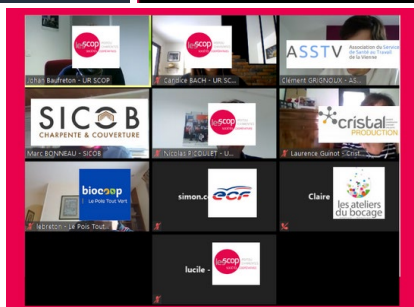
les scop

Johan Baufreton - UR SCOP

les scop

Candice BACH - UR SC...

ASSTV Association de Service de Santé au Travail de la Vienne

Clément GRIGNOUX - AS...

SICOB CHARPENTE & COUVERTURE

Marc BONNEAU - SICOB

les scop

Nicolas RICOULET - U...

cristal PRODUCTION

Laurence Guinot - Crist...

biocoop Le Pois Tout Vert

lebreton - Le Pois Tout...

simon.c...

ECF

Claire

les ateliers du bocage

les scop

lucile -